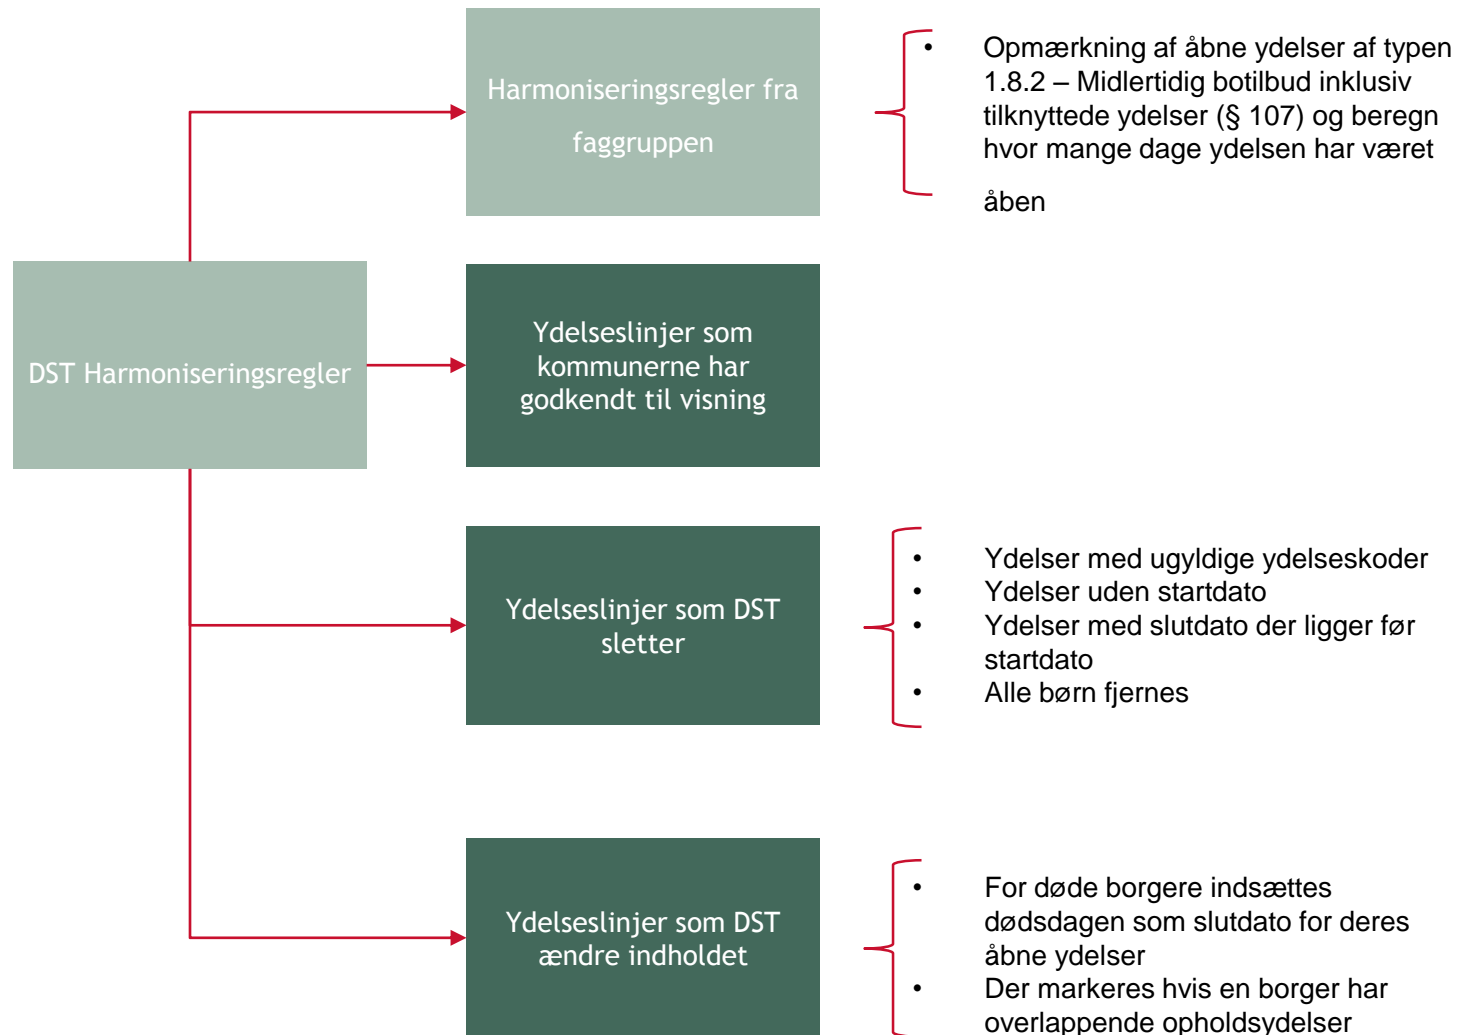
DST Harmoniseringsregler

Harmoniseringsregler fra faggruppen

• Opmærkning af åbne ydelser af typen 1.8.2 – Midlertidig botilbud inklusiv tilknyttede ydelser (§ 107) og beregn hvor mange dage ydelsen har været åben

Ydelseslinjer som kommunerne har godkendt til visning

Ydelseslinjer som DST sletter

• Ydelser med ugyldige ydelseskoder
• Ydelser uden startdato
• Ydelser med slutdato der ligger før startdato
• Alle børn fjernes

Ydelseslinjer som DST ændre indholdet

• For døde borgere indsættes dødsdagen som slutdato for deres åbne ydelser
• Der markeres hvis en borger har overlappende opholdsydelser